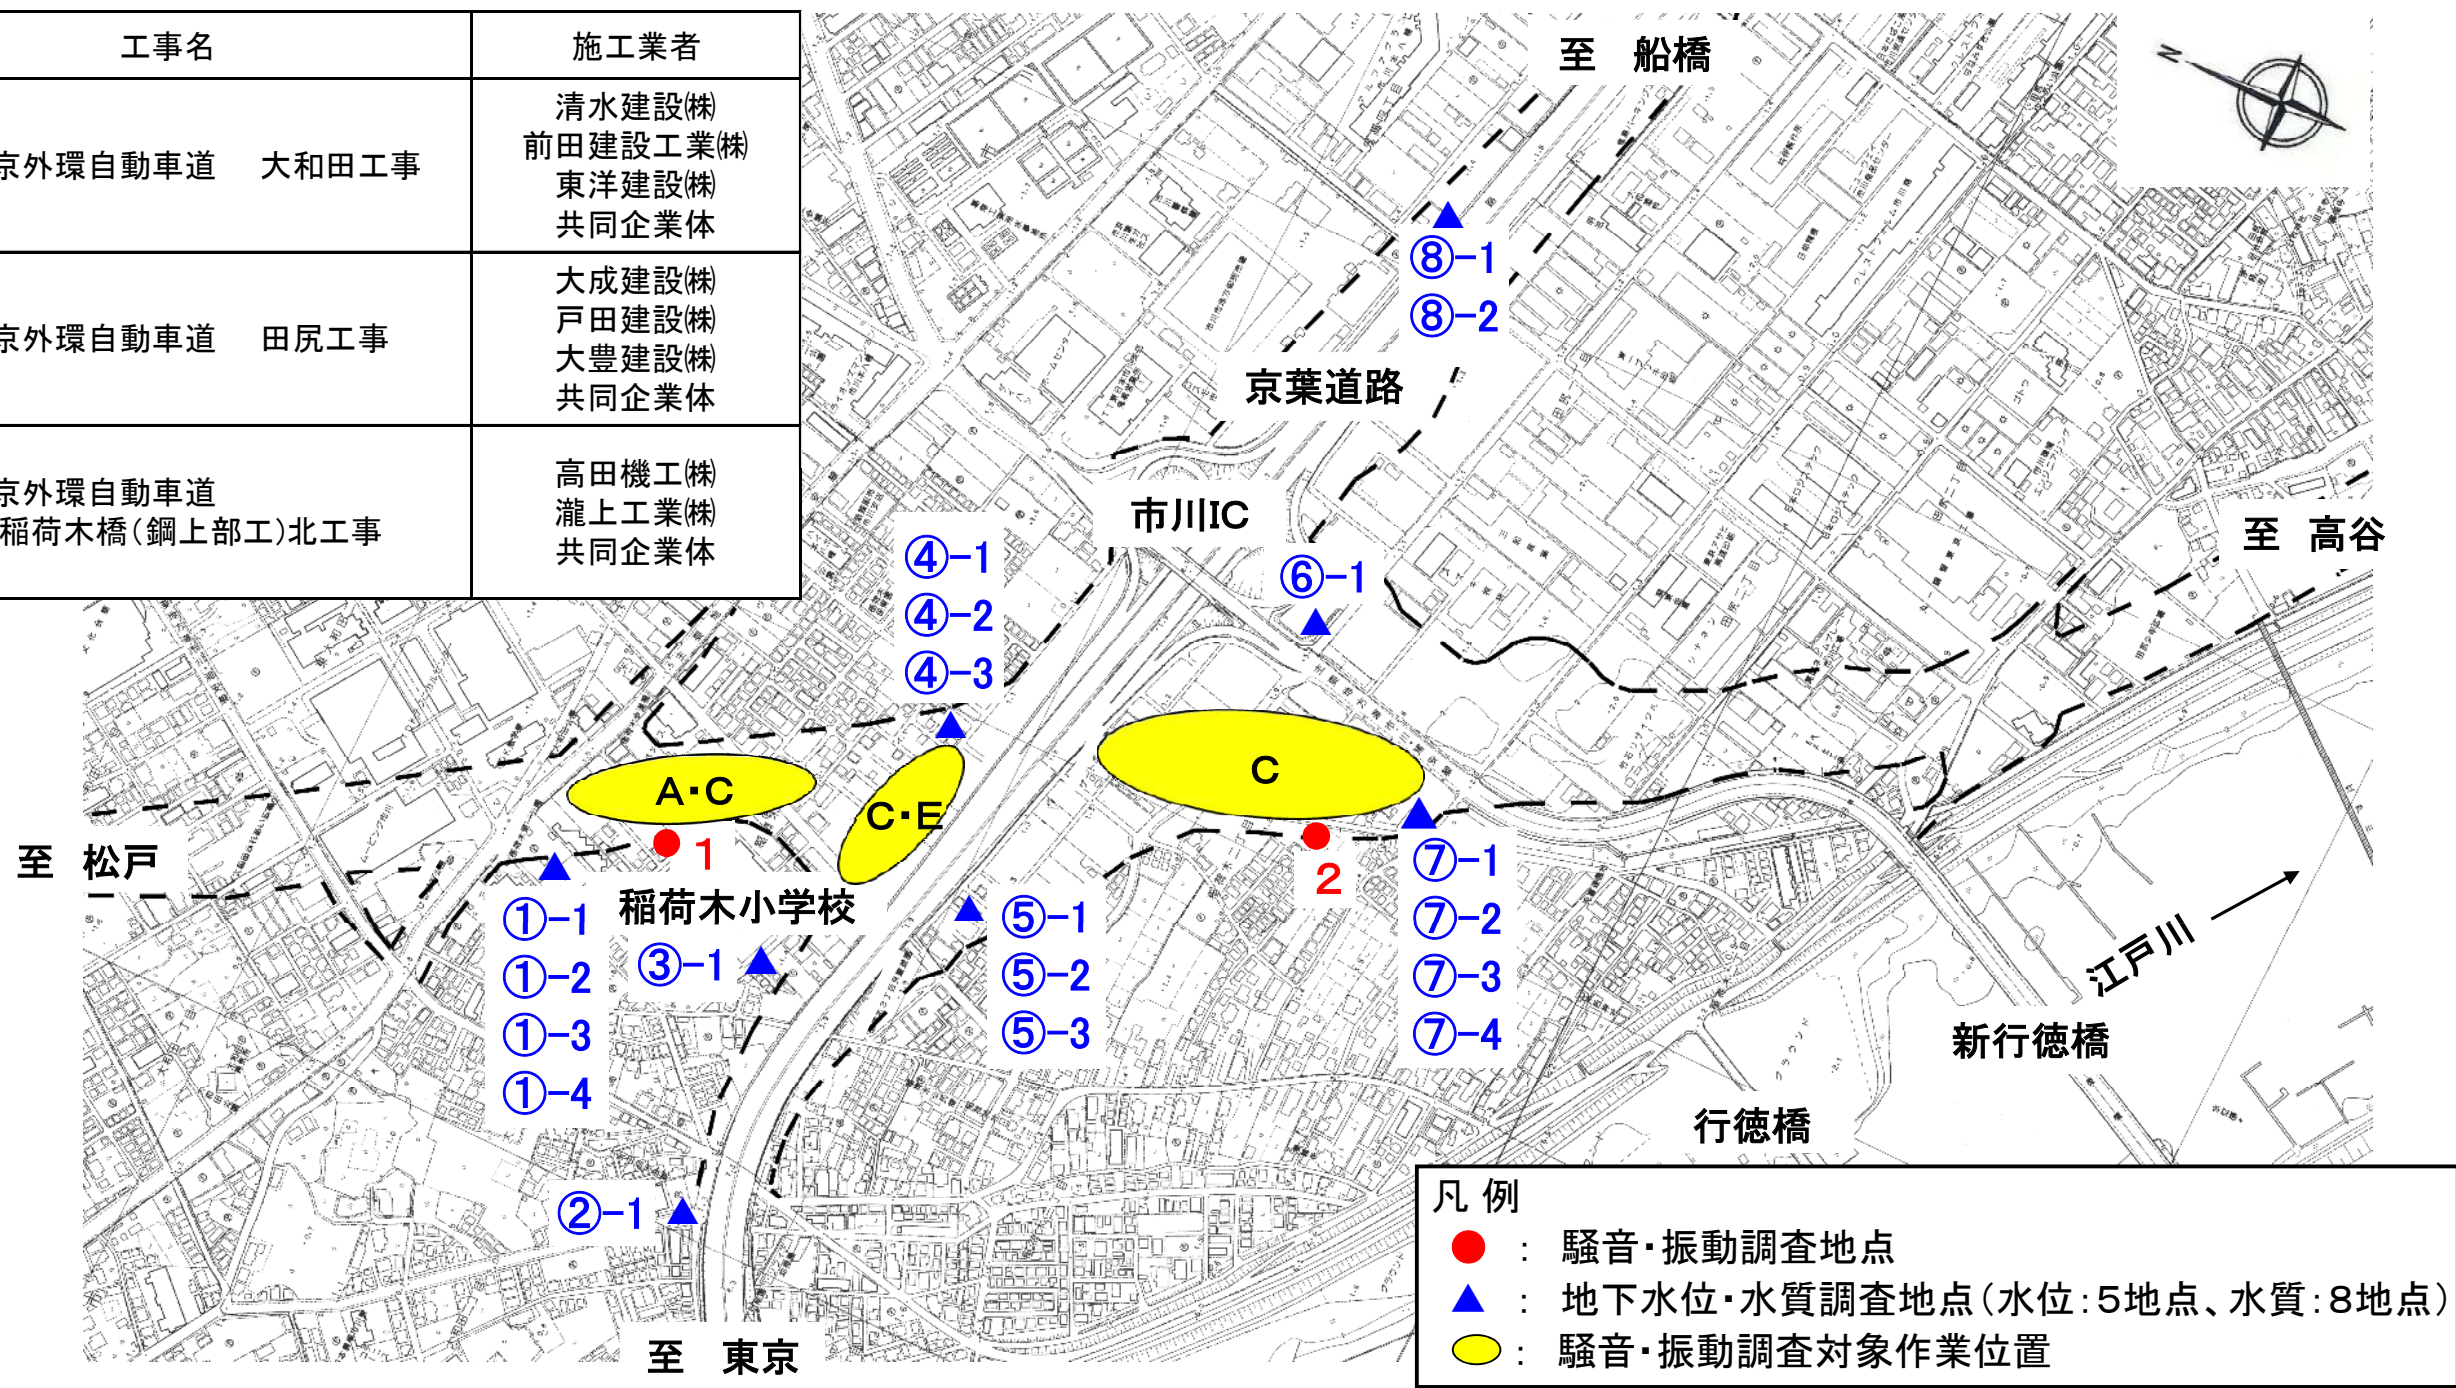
| 工事名 | 施工業者 |
|---|---|
| 京外環自動車道　大和田工事 | 清水建設㈱ 前田建設工業㈱ 東洋建設㈱ 共同企業体 |
| 京外環自動車道　田尻工事 | 大成建設㈱ 戸田建設㈱ 大豊建設㈱ 共同企業体 |
| 京外環自動車道 稲荷木橋(鋼上部工)北工事 | 高田機工㈱ 瀧上工業㈱ 共同企業体 |

至　船橋

⑧−1
⑧−2

京葉道路

市川IC

至　高谷

④−1
④−2
④−3

⑥−1

A･C

C･E

C

1

2

至　松戸

稲荷木小学校

①−1
①−2
①−3
①−4

③−1

⑤−1
⑤−2
⑤−3

⑦−1
⑦−2
⑦−3
⑦−4

江戸川

新行徳橋

行徳橋

②−1

至　東京

凡 例
：　騒音･振動調査地点
：　地下水位･水質調査地点(水位:5地点、水質:8地点)
：　騒音･振動調査対象作業位置